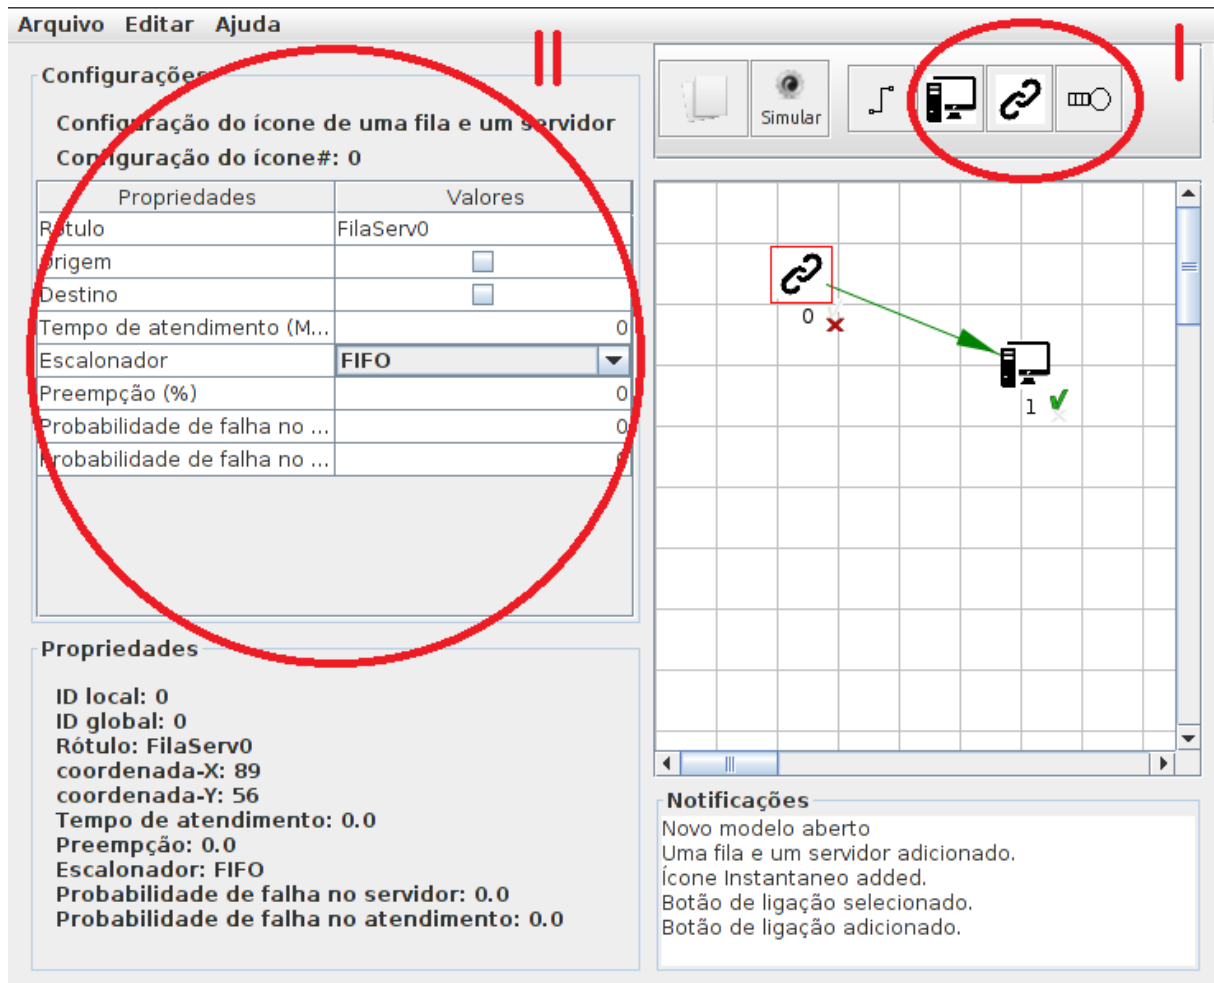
Arquivo Editar Ajuda

II

I

Configurações

Configuração do ícone de uma fila e um servidor

Configuração do ícone#: 0

| Propriedades | Valores |
|---|---|
| Rótulo | FilaServ0 |
| Origem | ☐ |
| Destino | ☐ |
| Tempo de atendimento (M... | 0 |
| Escalonador | FIFO |
| Preempção (%) | 0 |
| Probabilidade de falha no ... | 0 |
| Probabilidade de falha no ... | 0 |

Simular

0

1

Propriedades

ID local: 0
ID global: 0
Rótulo: FilaServ0
coordenada-X: 89
coordenada-Y: 56
Tempo de atendimento: 0.0
Preempção: 0.0
Escalonador: FIFO
Probabilidade de falha no servidor: 0.0
Probabilidade de falha no atendimento: 0.0

Notificações

Novo modelo aberto
Uma fila e um servidor adicionado.
Ícone Instantaneo added.
Botão de ligação selecionado.
Botão de ligação adicionado.